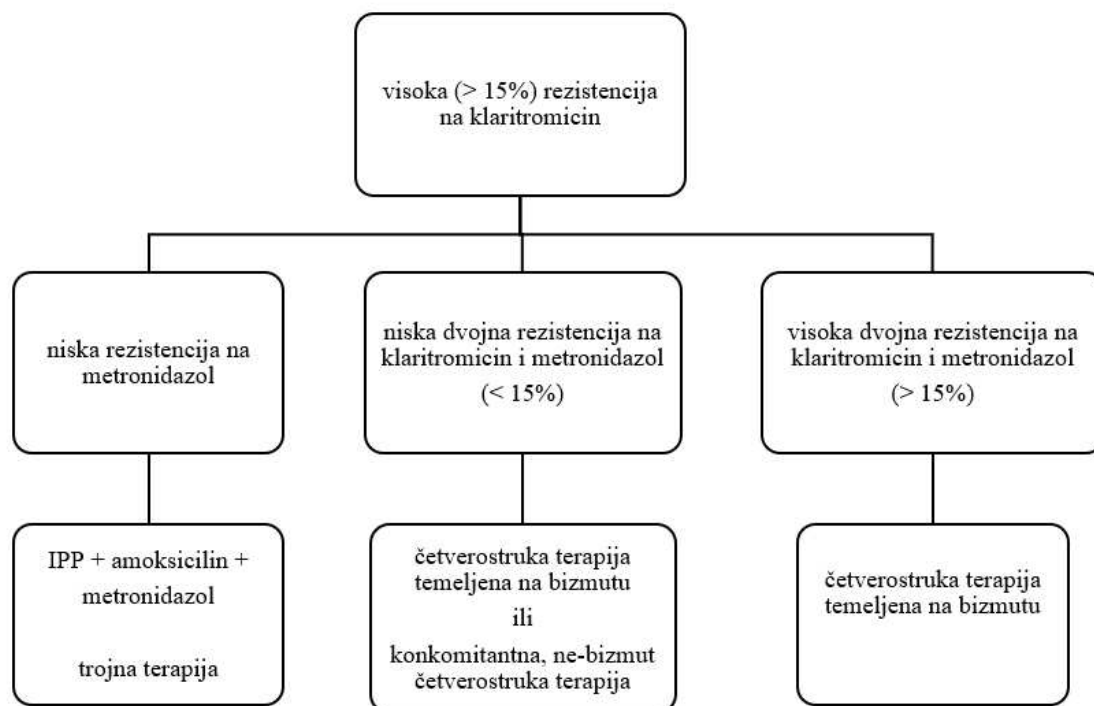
visoka (> 15%) rezistencija na klaritromicin

niska rezistencija na metronidazol

niska dvojna rezistencija na klaritromicin i metronidazol (< 15%)

visoka dvojna rezistencija na klaritromicin i metronidazol (> 15%)

IPP + amoksicilin + metronidazol

trojna terapija

četverostruka terapija temeljena na bizmutu

ili

konkomitantna, ne-bizmut četverostruka terapija

četverostruka terapija temeljena na bizmutu